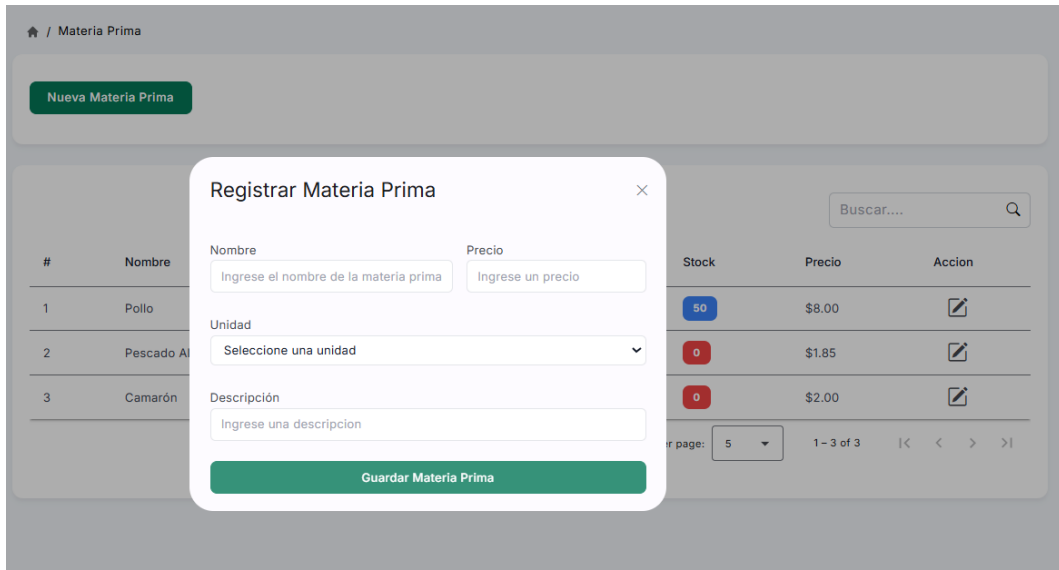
/ Materia Prima

Nueva Materia Prima

Buscar....

| # | Nombre | Stock | Precio | Accion |
|---|---|---|---|---|
| 1 | Pollo | 50 | $8.00 | |
| 2 | Pescado Al | 0 | $1.85 | |
| 3 | Camarón | 0 | $2.00 | |

er page: 5 1 – 3 of 3

Registrar Materia Prima

Nombre
Ingrese el nombre de la materia prima

Precio
Ingrese un precio

Unidad
Seleccione una unidad

Descripción
Ingrese una descripcion

Guardar Materia Prima